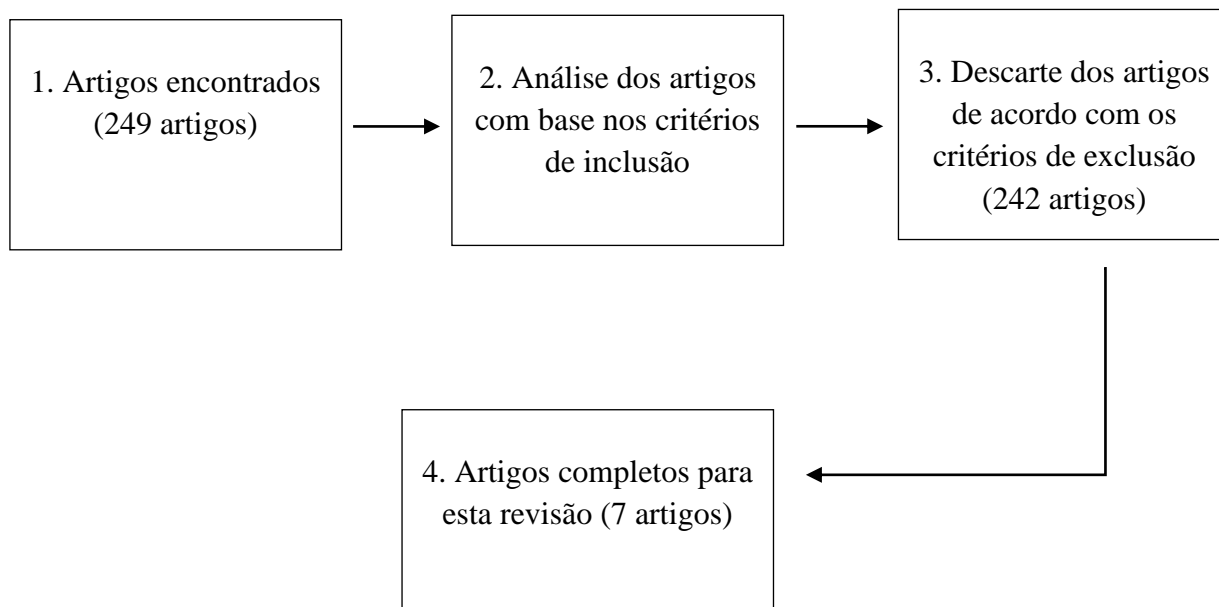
1. Artigos encontrados (249 artigos)

2. Análise dos artigos com base nos critérios de inclusão

3. Descarte dos artigos de acordo com os critérios de exclusão (242 artigos)

4. Artigos completos para esta revisão (7 artigos)